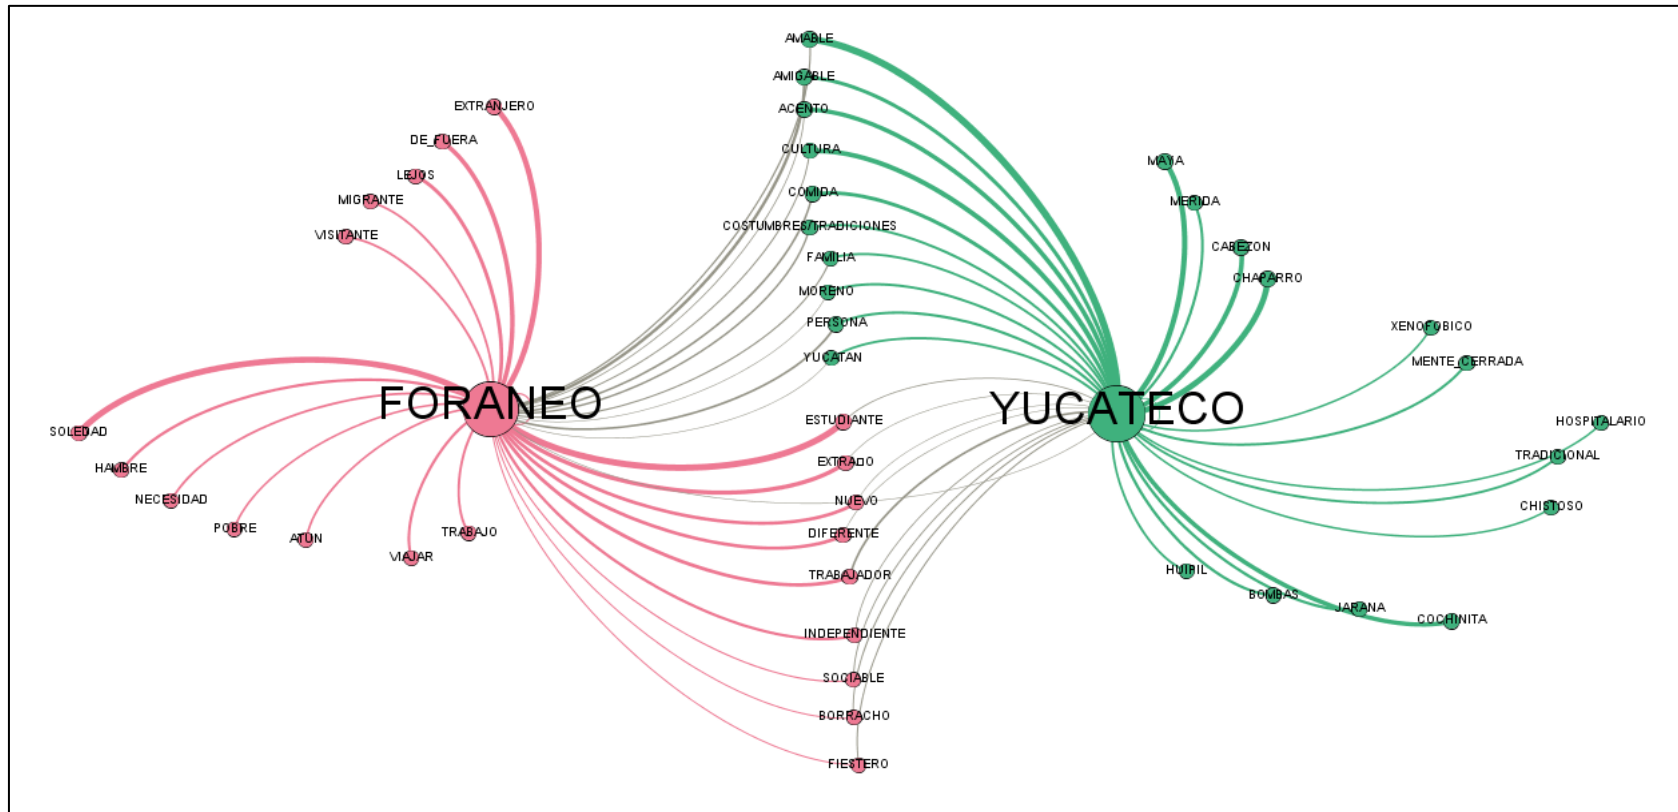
AMABLE
AMIGABLE
ACENTO
CULTURA
COMIDA
COSTUMBRES/TRADICIONES
FAMILIA
MORENO
PERSONA
YUCATAN

EXTRANJERO
DE_FUERA
LEJOS
MIGRANTE
VISITANTE

FORANEO

SOLEDAD
HAMBRE
NECESIDAD
POBRE
ATUN
VIAJAR
TRABAJO

ESTUDIANTE
EXTRAÑO
NUEVO
DIFERENTE
TRABAJADOR
INDEPENDIENTE
SOCIABLE
BORRACHO
FIESTERO

MAYA
MERIDA
CABEZON
CHAPARRO

YUCATECO

XENOFOBICO
MENTE_CERRADA
HOSPITALARIO
TRADICIONAL
CHISTOSO
HUIPIL
BOMBAS
JARANA
COCHINITA